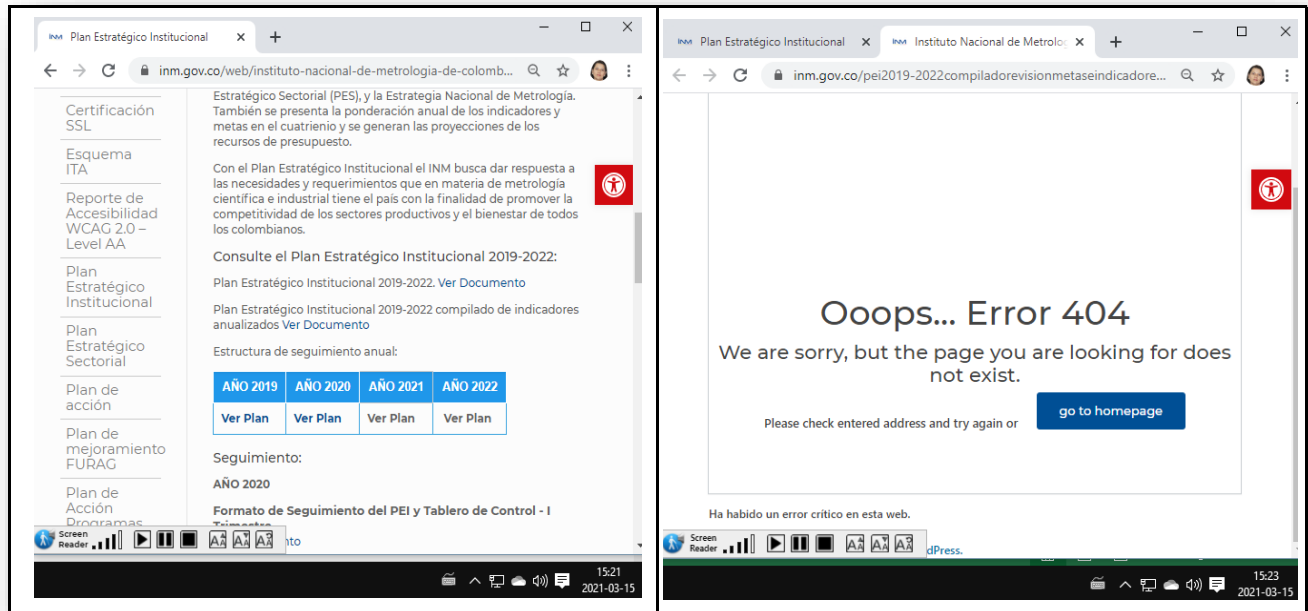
INM Plan Estratégico Institucional ×

inm.gov.co/web/instituto-nacional-de-metrologia-de-colomb...

Certificación SSL

Esquema ITA

Reporte de Accesibilidad WCAG 2.0 – Level AA

Plan Estratégico Institucional

Plan Estratégico Sectorial

Plan de acción

Plan de mejoramiento FURAG

Plan de Acción Programas

Estratégico Sectorial (PES), y la Estrategia Nacional de Metrología. También se presenta la ponderación anual de los indicadores y metas en el cuatrienio y se generan las proyecciones de los recursos de presupuesto.

Con el Plan Estratégico Institucional el INM busca dar respuesta a las necesidades y requerimientos que en materia de metrología científica e industrial tiene el país con la finalidad de promover la competitividad de los sectores productivos y el bienestar de todos los colombianos.

Consulte el Plan Estratégico Institucional 2019-2022:

Plan Estratégico Institucional 2019-2022. Ver Documento

Plan Estratégico Institucional 2019-2022 compilado de indicadores anualizados Ver Documento

Estructura de seguimiento anual:

| AÑO 2019 | AÑO 2020 | AÑO 2021 | AÑO 2022 |
|---|---|---|---|
| Ver Plan | Ver Plan | Ver Plan | Ver Plan |

Seguimiento:

AÑO 2020

Formato de Seguimiento del PEI y Tablero de Control - I Trimestre

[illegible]nto

Screen Reader

15:21
2021-03-15

INM Plan Estratégico Institucional × INM Instituto Nacional de Metrolo ×

inm.gov.co/pei2019-2022compiladorevisionmetaseindicadore...

Ooops... Error 404

We are sorry, but the page you are looking for does not exist.

Please check entered address and try again or go to homepage

Ha habido un error crítico en esta web.

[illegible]dPress.

Screen Reader

15:23
2021-03-15